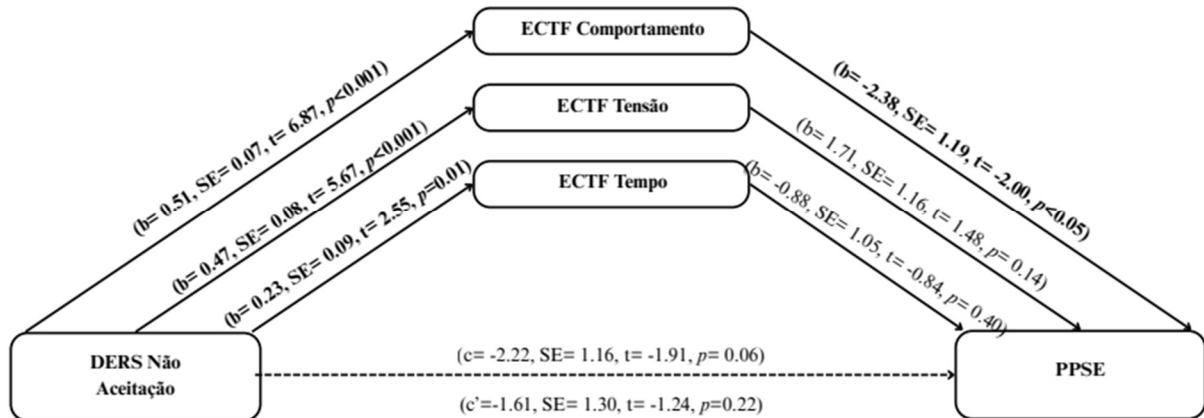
ECTF Comportamento

ECTF Tensão

ECTF Tempo

(b= 0.51, SE= 0.07, t= 6.87, $p$<0.001)

(b= 0.47, SE= 0.08, t= 5.67, $p$<0.001)

(b= 0.23, SE= 0.09, t= 2.55, $p$=0.01)

(b= -2.38, SE= 1.19, t= -2.00, $p$<0.05)

(b= 1.71, SE= 1.16, t= 1.48, $p$= 0.14)

(b= -0.88, SE= 1.05, t= -0.84, $p$= 0.40)

DERS Não Aceitação

(c= -2.22, SE= 1.16, t= -1.91, $p$= 0.06)

(c'=-1.61, SE= 1.30, t= -1.24, $p$=0.22)

PPSE